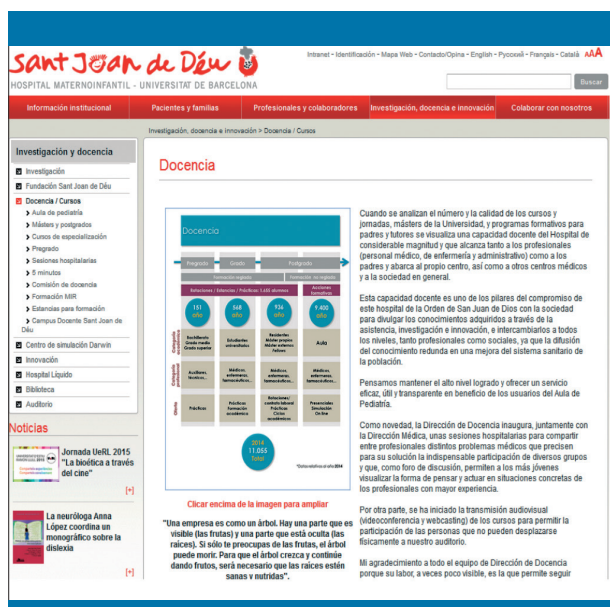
Sant Joan de Déu
HOSPITAL MATERNOINFANTIL · UNIVERSITAT DE BARCELONA

Intranet · Identificación · Mapa Web · Contacto/Opina · English · Русский · Français · Català AAA

Buscar

Información institucional | Pacientes y familias | Profesionales y colaboradores | Investigación, docencia e innovación | Colaborar con nosotros

Investigación, docencia e innovación > Docencia / Cursos

Investigación y docencia
Investigación
Fundación Sant Joan de Déu
Docencia / Cursos
Aula de pediatría
Másters y postgrados
Cursos de especialización
Pregrado
Sesiones hospitalarias
5 minutos
Comisión de docencia
Formación MIR
Estancias para formación
Campus Docente Sant Joan de Déu
Centro de simulación Darwin
Innovación
Hospital Líquido
Biblioteca
Auditorio

Noticias
Jornada UeRL 2015 "La bioética a través del cine"
[+]
La neuróloga Anna López coordina un monográfico sobre la dislexia
[+]

Docencia

Docencia
Pregrado | Grado | Postgrado
Formación reglada | Formación no reglada
Rotaciones / Estancias / Prácticas: 1.655 alumnos | Acciones formativas
151 año | 568 año | 936 año | 9.400 año
Categoría profesional / Entidades
Residentes Grado medio Grado superior | Estudiantes universitarios | Residentes Máster propio Máster externo Fellows | Aula
Auxiliares, técnicos... | Médicos, enfermeros, farmacéuticos... | Médicos, enfermeros, farmacéuticos... | Médicos, enfermeros, farmacéuticos...
Prácticas | Prácticas formación académica | Rotaciones / contrato laboral Prácticas Ciclos académicos | Presenciales Simulación On-line
2014 11.055 Total
*Datos relativos al año 2014

Clicar encima de la imagen para ampliar

"Una empresa es como un árbol. Hay una parte que es visible (las frutas) y una parte que está oculta (las raíces). Si sólo te preocupas de las frutas, el árbol puede morir. Para que el árbol crezca y continúe dando frutos, será necesario que las raíces estén sanas y nutridas".

Cuando se analizan el número y la calidad de los cursos y jornadas, másters de la Universidad, y programas formativos para padres y tutores se visualiza una capacidad docente del Hospital de considerable magnitud y que alcanza tanto a los profesionales (personal médico, de enfermería y administrativo) como a los padres y abarca al propio centro, así como a otros centros médicos y a la sociedad en general.

Esta capacidad docente es uno de los pilares del compromiso de este hospital de la Orden de San Juan de Dios con la sociedad para divulgar los conocimientos adquiridos a través de la asistencia, investigación e innovación, e intercambiarlos a todos los niveles, tanto profesionales como sociales, ya que la difusión del conocimiento redunda en una mejora del sistema sanitario de la población.

Pensamos mantener el alto nivel logrado y ofrecer un servicio eficaz, útil y transparente en beneficio de los usuarios del Aula de Pediatría.

Como novedad, la Dirección de Docencia inaugura, juntamente con la Dirección Médica, unas sesiones hospitalarias para compartir entre profesionales distintos problemas médicos que precisen para su solución la indispensable participación de diversos grupos y que, como foro de discusión, permiten a los más jóvenes visualizar la forma de pensar y actuar en situaciones concretas de los profesionales con mayor experiencia.

Por otra parte, se ha iniciado la transmisión audiovisual (videoconferencia y webcasting) de los cursos para permitir la participación de las personas que no pueden desplazarse físicamente a nuestro auditorio.

Mi agradecimiento a todo el equipo de Dirección de Docencia porque su labor, a veces poco visible, es la que permite seguir